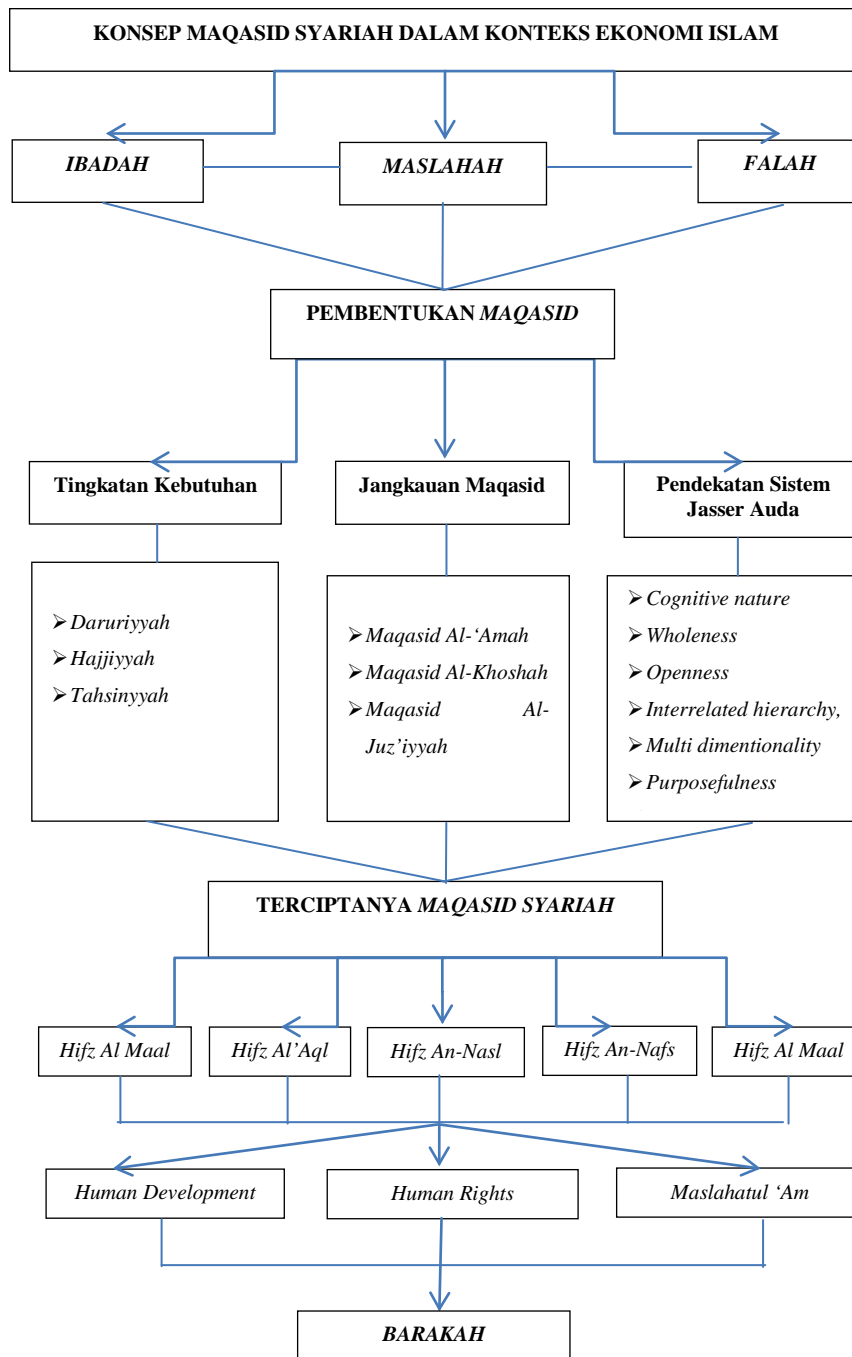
KONSEP MAQASID SYARIAH DALAM KONTEKS EKONOMI ISLAM

IBADAH

MASLAHAH

FALAH

PEMBENTUKAN MAQASID

Tingkatan Kebutuhan

Jangkauan Maqasid

Pendekatan Sistem Jasser Auda

➢ Daruriyyah
➢ Hajjiyyah
➢ Tahsinyyah

➢ Maqasid Al-'Amah
➢ Maqasid Al-Khoshah
➢ Maqasid Al-Juz'iyyah

➢ Cognitive nature
➢ Wholeness
➢ Openness
➢ Interrelated hierarchy,
➢ Multi dimentionality
➢ Purposefulness

TERCIPTANYA MAQASID SYARIAH

Hifz Al Maal

Hifz Al'Aql

Hifz An-Nasl

Hifz An-Nafs

Hifz Al Maal

Human Development

Human Rights

Maslahatul 'Am

BARAKAH